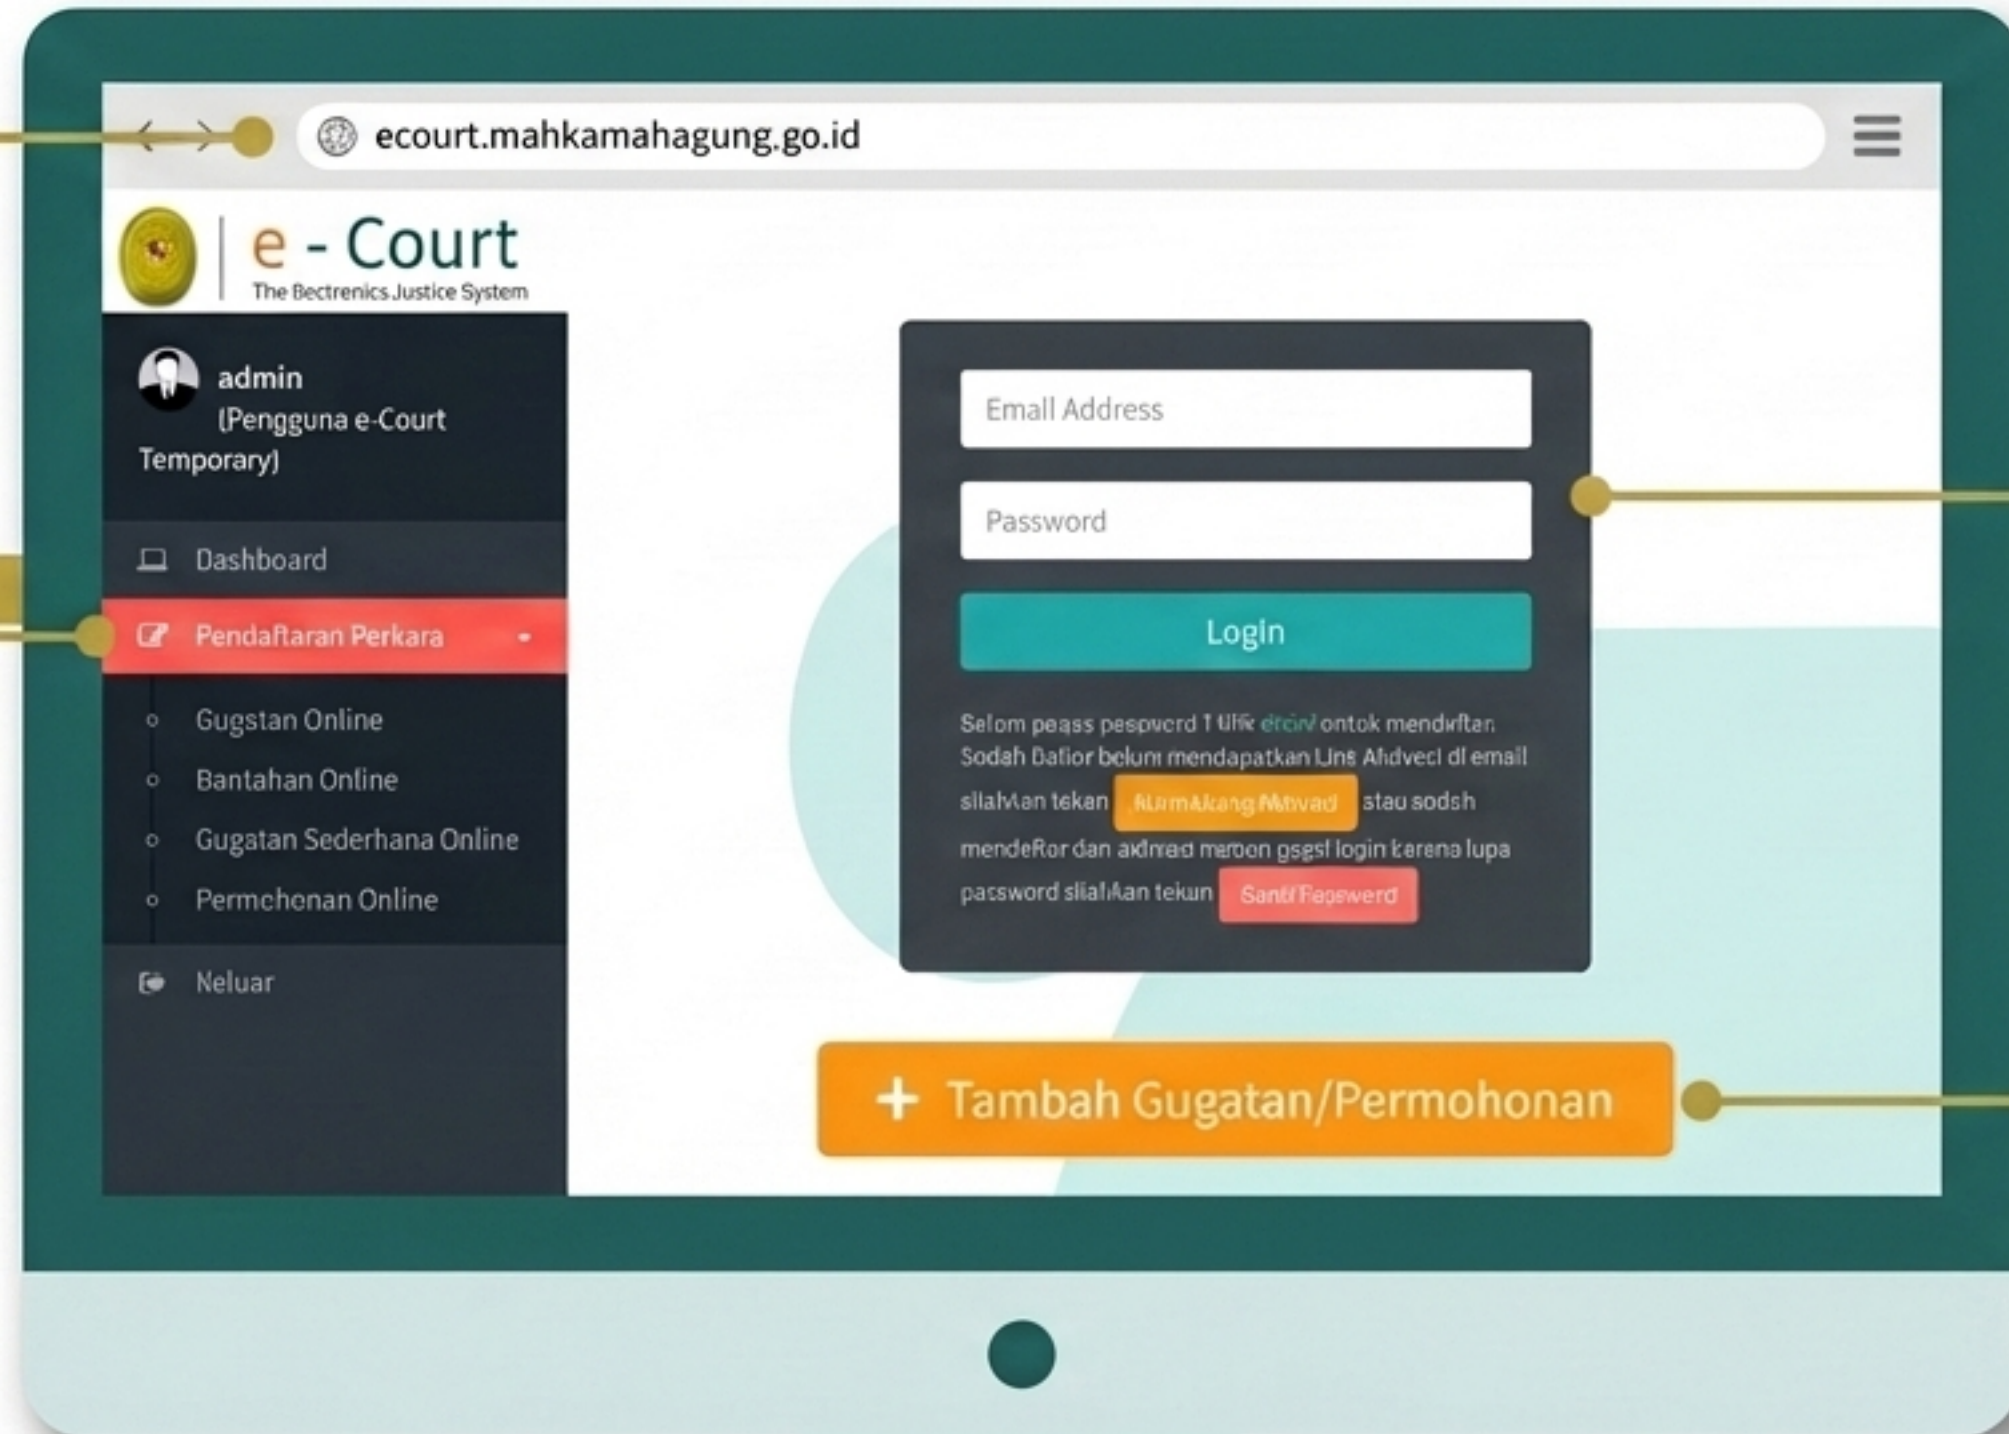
ecourt.mahkamahagung.go.id

e - Court
The Bectrenics Justice System

admin
(Pengguna e-Court Temporary)

Dashboard
Pendaftaran Perkara
Gugstan Online
Bantahan Online
Gugatan Sederhana Online
Permchonan Online
Neluar

Email Address
Password
Login

Selom peass pespverd 1 tilfk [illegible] ontok mendxftan Sodah Dafior belum mendapatkan Uns Ahdvecl dl email silahkan tekan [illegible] atau sodsh mendeRor dan akdnad meoon gsgsl login karena lupa password silahkan tekun Santi Fegsverd

+ Tambah Gugatan/Permohonan